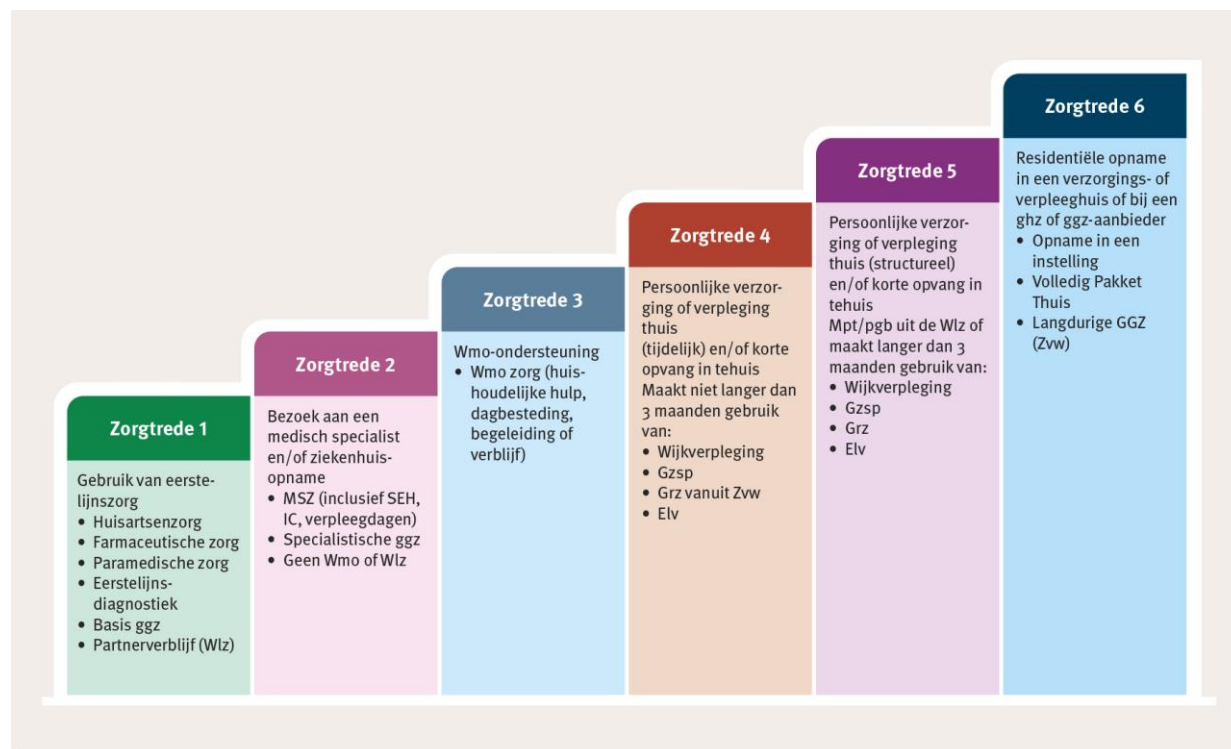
Zorgtrede 1

Gebruik van eerstelijnszorg
• Huisartsenzorg
• Farmaceutische zorg
• Paramedische zorg
• Eerstelijnsdiagnostiek
• Basis ggz
• Partnerverblijf (Wlz)

Zorgtrede 2

Bezoek aan een medisch specialist en/of ziekenhuisopname
• MSZ (inclusief SEH, IC, verpleegdagen)
• Specialistische ggz
• Geen Wmo of Wlz

Zorgtrede 3

Wmo-ondersteuning
• Wmo zorg (huishoudelijke hulp, dagbesteding, begeleiding of verblijf)

Zorgtrede 4

Persoonlijke verzorging of verpleging thuis
(tijdelijk) en/of korte opvang in tehuis
Maakt niet langer dan 3 maanden gebruik van:
• Wijkverpleging
• Gzsp
• Grz vanuit Zvw
• Elv

Zorgtrede 5

Persoonlijke verzorging of verpleging thuis (structureel) en/of korte opvang in tehuis
Mpt/pgb uit de Wlz of maakt langer dan 3 maanden gebruik van:
• Wijkverpleging
• Gzsp
• Grz
• Elv

Zorgtrede 6

Residentiële opname in een verzorgings- of verpleeghuis of bij een ghz of ggz-aanbieder
• Opname in een instelling
• Volledig Pakket Thuis
• Langdurige GGZ (Zvw)